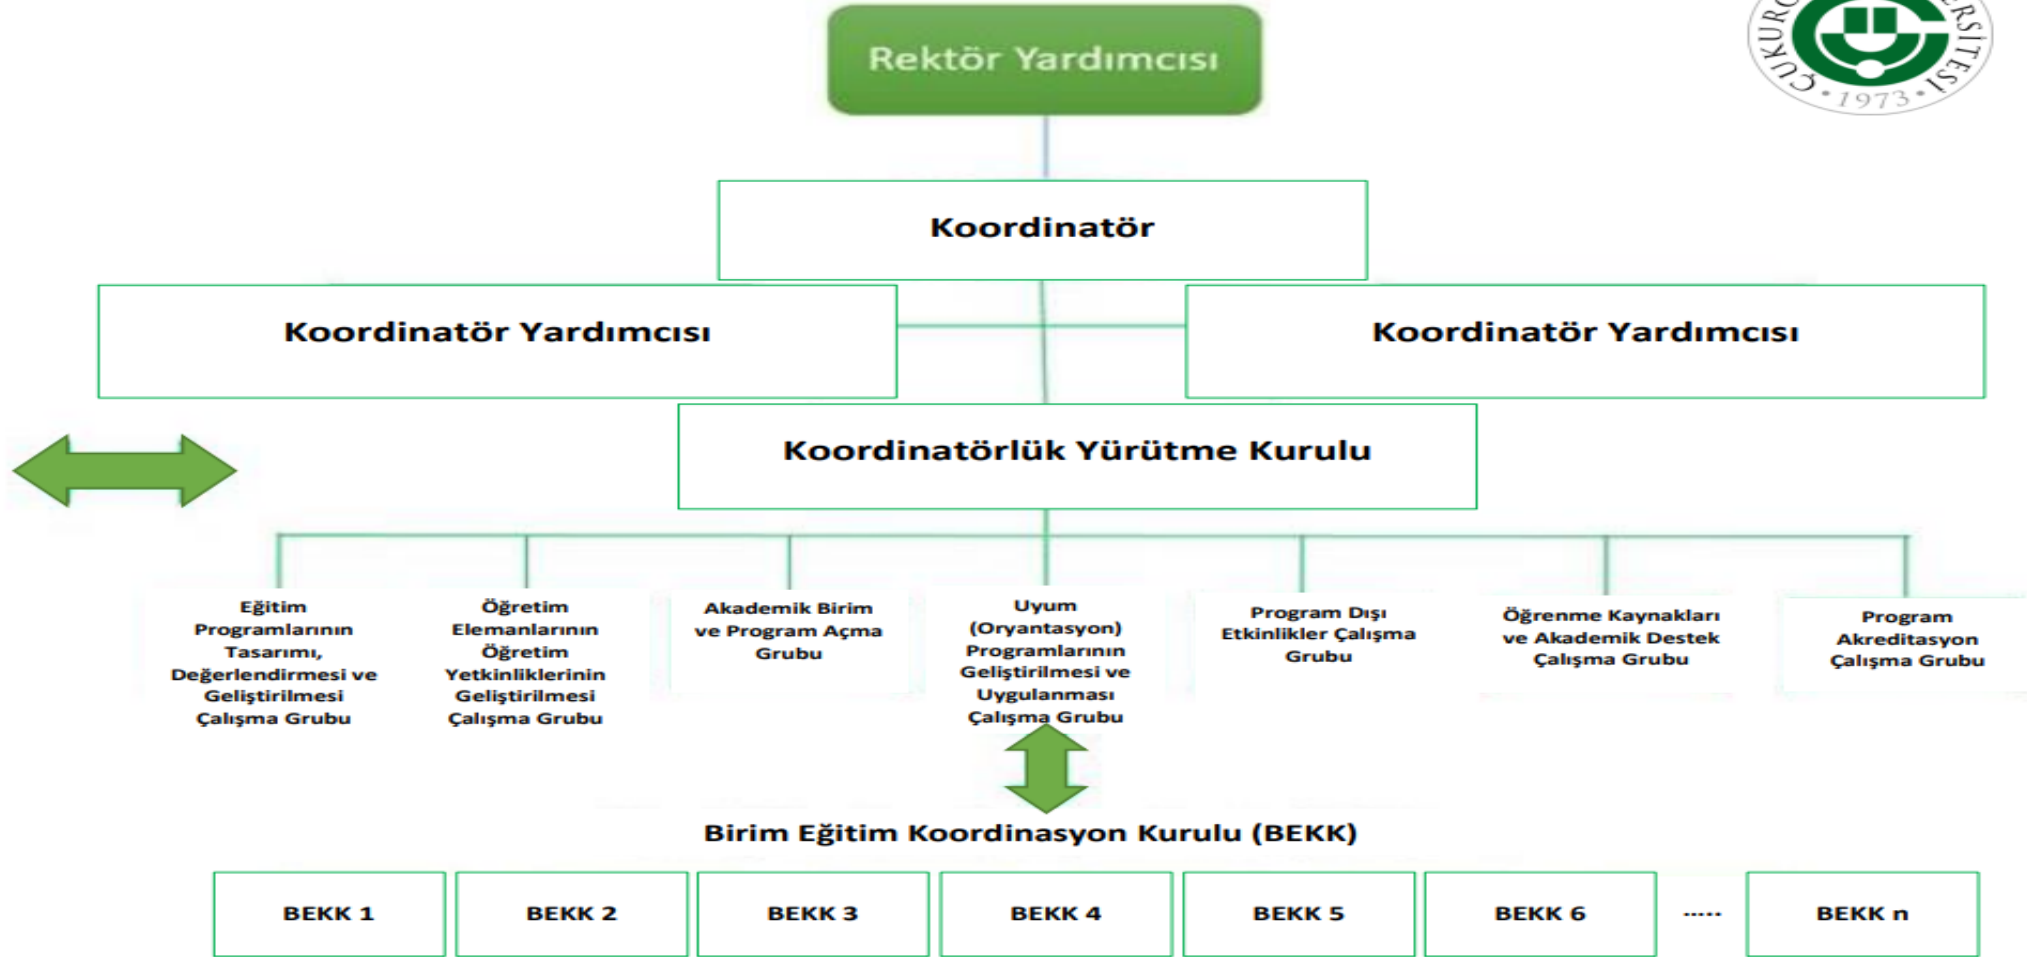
ÇUKUR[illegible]ERSİTESİ
1973

Rektör Yardımcısı

Koordinatör

Koordinatör Yardımcısı

Koordinatör Yardımcısı

Koordinatörlük Yürütme Kurulu

Eğitim Programlarının Tasarımı, Değerlendirmesi ve Geliştirilmesi Çalışma Grubu

Öğretim Elemanlarının Öğretim Yetkinliklerinin Geliştirilmesi Çalışma Grubu

Akademik Birim ve Program Açma Grubu

Uyum (Oryantasyon) Programlarının Geliştirilmesi ve Uygulanması Çalışma Grubu

Program Dışı Etkinlikler Çalışma Grubu

Öğrenme Kaynakları ve Akademik Destek Çalışma Grubu

Program Akreditasyon Çalışma Grubu

Birim Eğitim Koordinasyon Kurulu (BEKK)

| BEKK 1 | BEKK 2 | BEKK 3 | BEKK 4 | BEKK 5 | BEKK 6 | ..... | BEKK n |